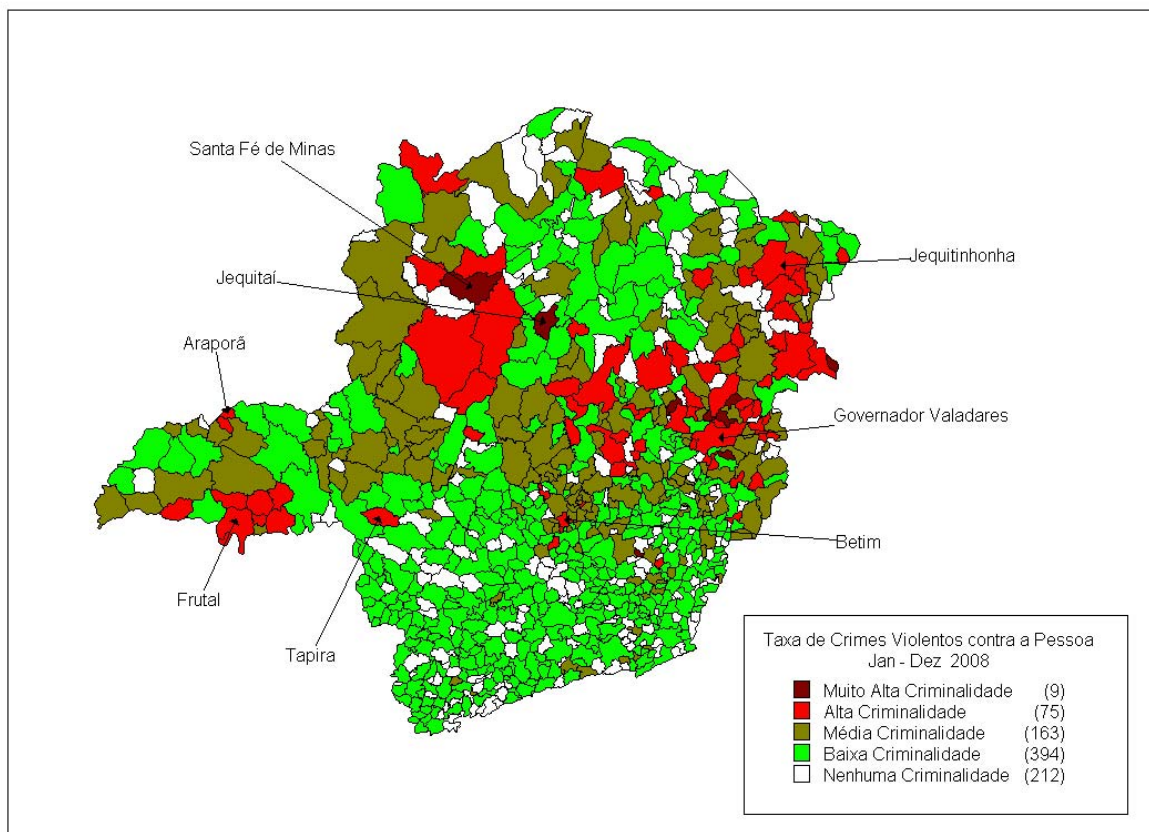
Santa Fé de Minas

Jequitinhonha

Jequitaí

Araporã

Governador Valadares

Betim

Frutal

Tapira

Taxa de Crimes Violentos contra a Pessoa
Jan - Dez 2008

Muito Alta Criminalidade (9)
Alta Criminalidade (75)
Média Criminalidade (163)
Baixa Criminalidade (394)
Nenhuma Criminalidade (212)